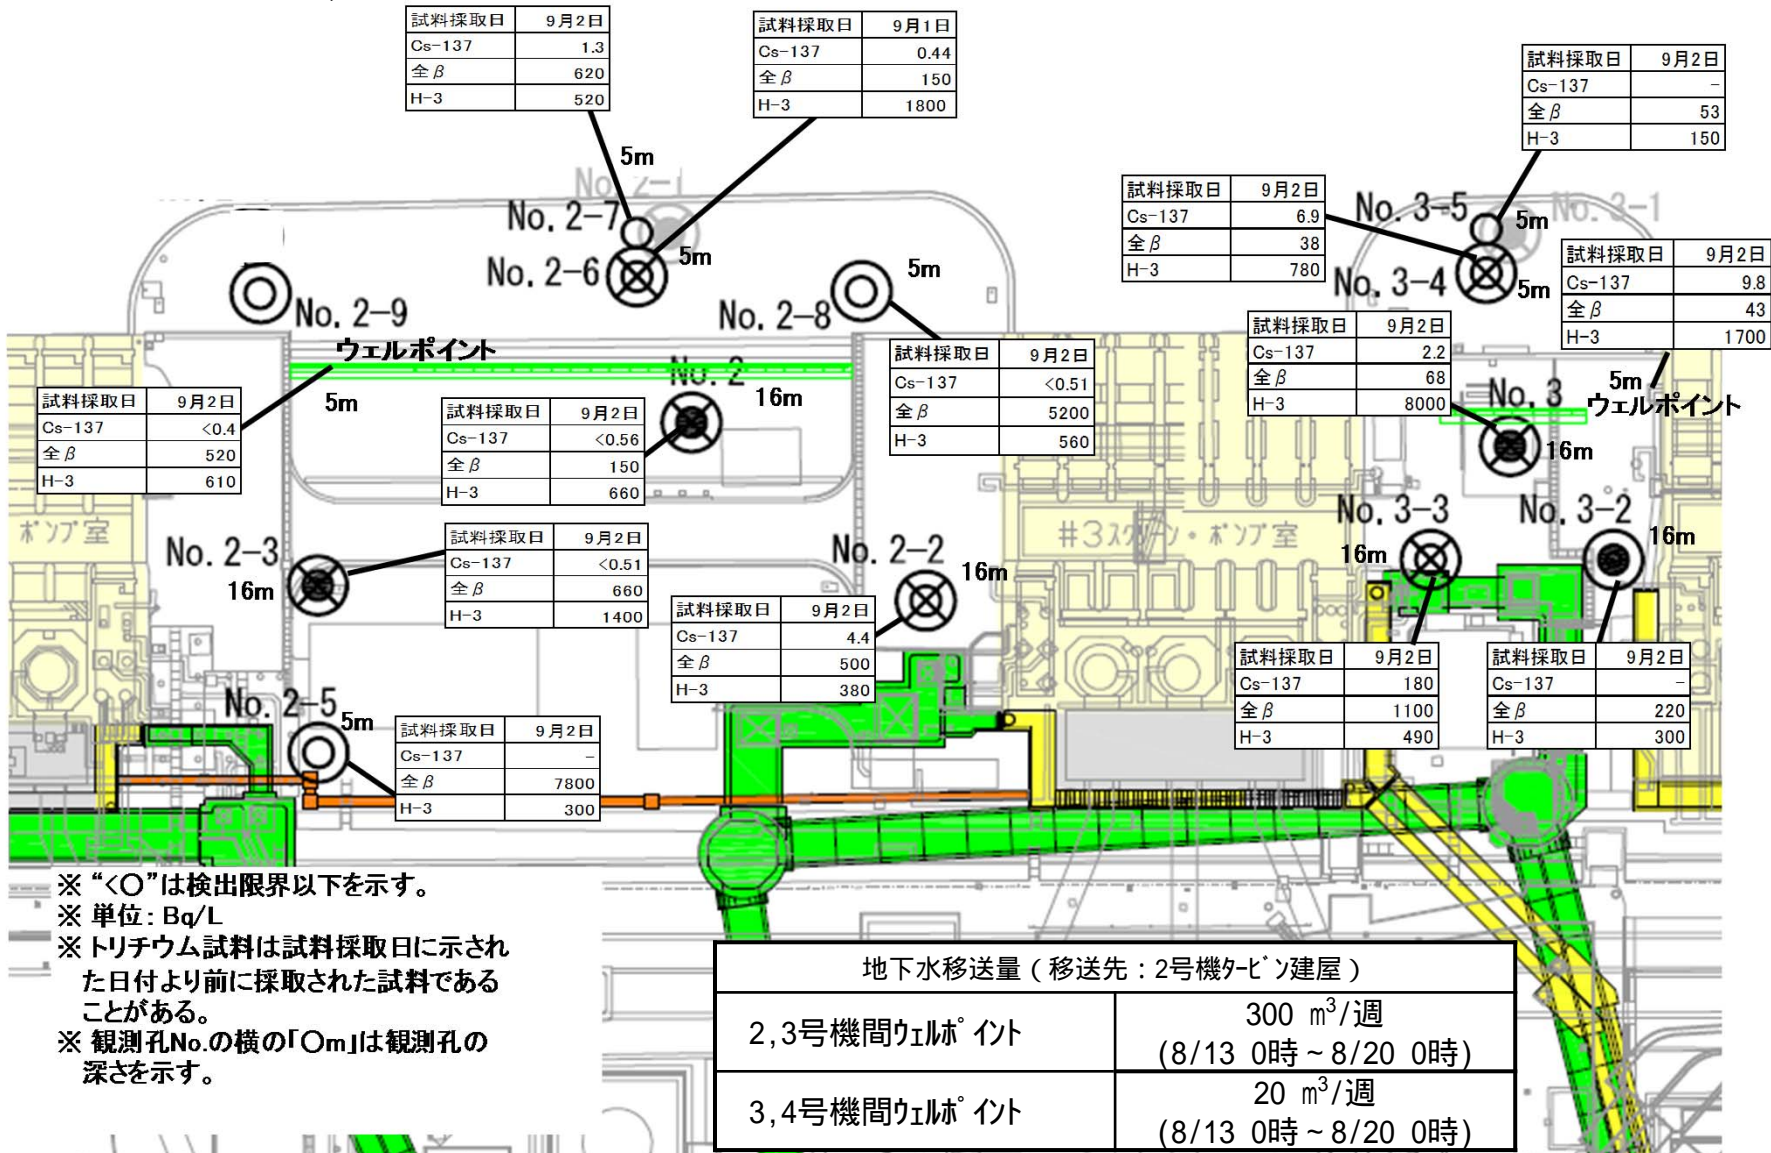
| 試料採取日 | 9月2日 |
|---|---|
| Cs-137 | 1.3 |
| 全$\beta$ | 620 |
| H-3 | 520 |

| 試料採取日 | 9月1日 |
|---|---|
| Cs-137 | 0.44 |
| 全$\beta$ | 150 |
| H-3 | 1800 |

| 試料採取日 | 9月2日 |
|---|---|
| Cs-137 | – |
| 全$\beta$ | 53 |
| H-3 | 150 |

5m
No. 2-1
No. 2-7
No. 2-6
5m

| 試料採取日 | 9月2日 |
|---|---|
| Cs-137 | 6.9 |
| 全$\beta$ | 38 |
| H-3 | 780 |

No. 3-5
5m
No. 3-1
No. 3-4
5m

| 試料採取日 | 9月2日 |
|---|---|
| Cs-137 | 9.8 |
| 全$\beta$ | 43 |
| H-3 | 1700 |

No. 2-9
5m
No. 2-8
ウェルポイント
No. 2
16m
5m

| 試料採取日 | 9月2日 |
|---|---|
| Cs-137 | <0.4 |
| 全$\beta$ | 520 |
| H-3 | 610 |

| 試料採取日 | 9月2日 |
|---|---|
| Cs-137 | <0.56 |
| 全$\beta$ | 150 |
| H-3 | 660 |

| 試料採取日 | 9月2日 |
|---|---|
| Cs-137 | <0.51 |
| 全$\beta$ | 5200 |
| H-3 | 560 |

| 試料採取日 | 9月2日 |
|---|---|
| Cs-137 | 2.2 |
| 全$\beta$ | 68 |
| H-3 | 8000 |

No. 3
5m
ウェルポイント
16m
ポンプ室
#3スクリーン・ポンプ室
No. 3-3
16m
No. 3-2
16m
No. 2-3
16m

| 試料採取日 | 9月2日 |
|---|---|
| Cs-137 | <0.51 |
| 全$\beta$ | 660 |
| H-3 | 1400 |

No. 2-2
16m

| 試料採取日 | 9月2日 |
|---|---|
| Cs-137 | 4.4 |
| 全$\beta$ | 500 |
| H-3 | 380 |

| 試料採取日 | 9月2日 |
|---|---|
| Cs-137 | 180 |
| 全$\beta$ | 1100 |
| H-3 | 490 |

| 試料採取日 | 9月2日 |
|---|---|
| Cs-137 | – |
| 全$\beta$ | 220 |
| H-3 | 300 |

No. 2-5
5m

| 試料採取日 | 9月2日 |
|---|---|
| Cs-137 | – |
| 全$\beta$ | 7800 |
| H-3 | 300 |

※ “<O”は検出限界以下を示す。
※ 単位：Bq/L
※ トリチウム試料は試料採取日に示された日付より前に採取された試料であることがある。
※ 観測孔No.の横の「Om」は観測孔の深さを示す。

| 地下水移送量（移送先：2号機ﾀｰﾋﾞﾝ建屋） | |
|---|---|
| 2,3号機間ｳｪﾙﾎﾟｲﾝﾄ | 300 $m^3$/週 (8/13 0時～8/20 0時) |
| 3,4号機間ｳｪﾙﾎﾟｲﾝﾄ | 20 $m^3$/週 (8/13 0時～8/20 0時) |